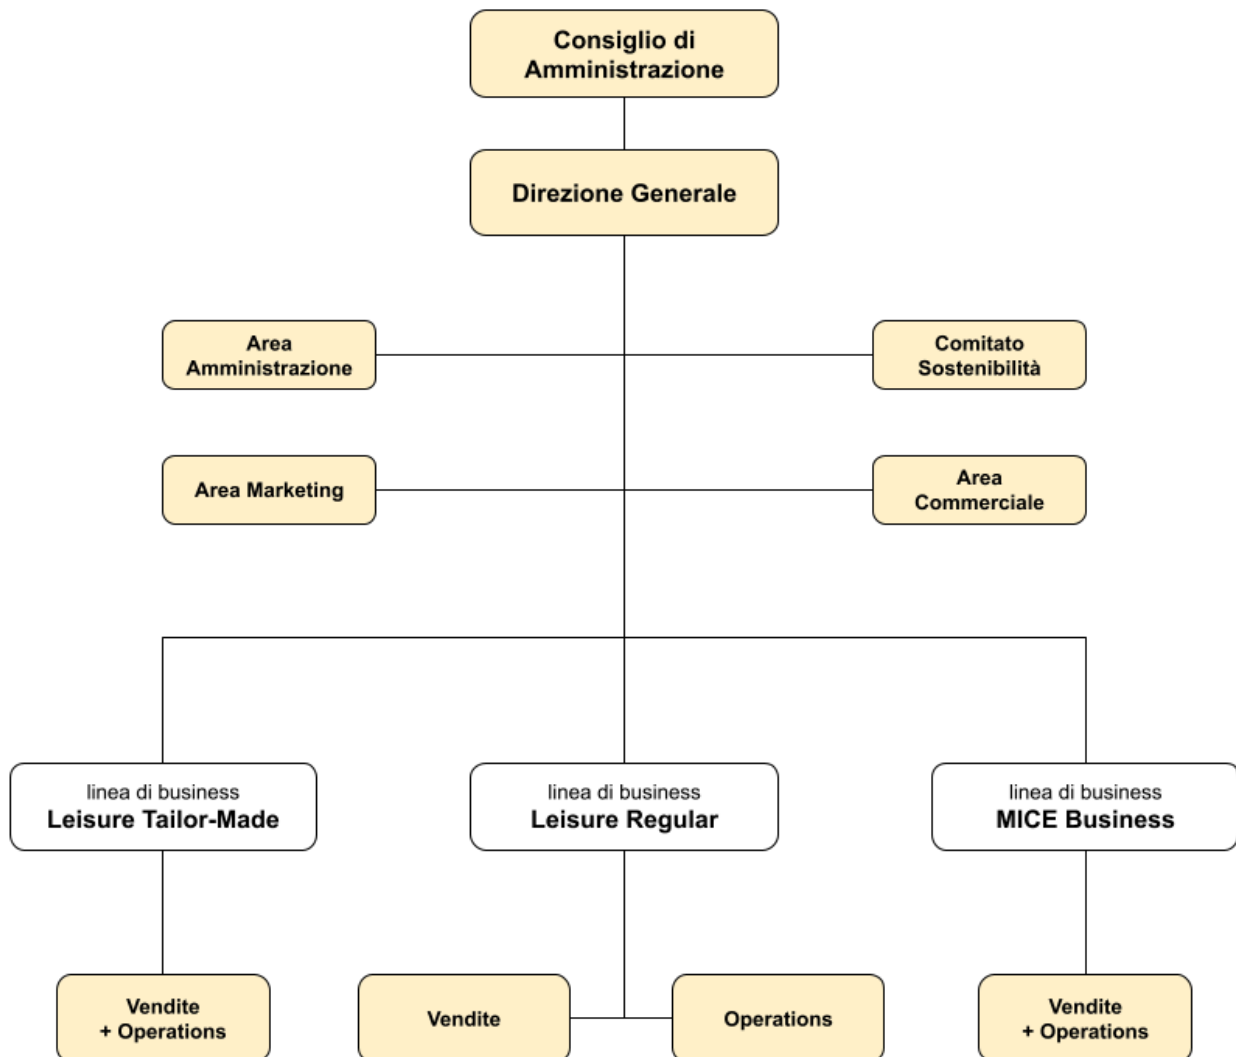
Consiglio di Amministrazione

Direzione Generale

Area Amministrazione

Comitato Sostenibilità

Area Marketing

Area Commerciale

linea di business
Leisure Tailor-Made

linea di business
Leisure Regular

linea di business
MICE Business

Vendite + Operations

Vendite

Operations

Vendite + Operations